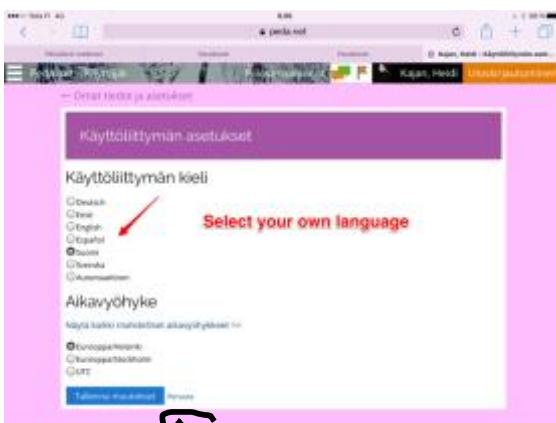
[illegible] 8.06 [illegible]
peda.net
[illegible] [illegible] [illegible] Kajan, Heidi - Käyttöliittymän aset...
Pedanet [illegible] Kajan, Heidi Uloskirjautuminen
← Omat tiedot ja asetukset

Käyttöliittymän asetukset

Käyttöliittymän kieli

Deutsch
Eesti
English
Español
Suomi
Svenska
Automaattinen

Select your own language

Aikavyöhyke

Näytä kaikki mahdolliset aikavyöhykkeet >>

Eurooppa/Helsinki
Eurooppa/Stockholm
UTC

Tallenna muutokset Peruuta